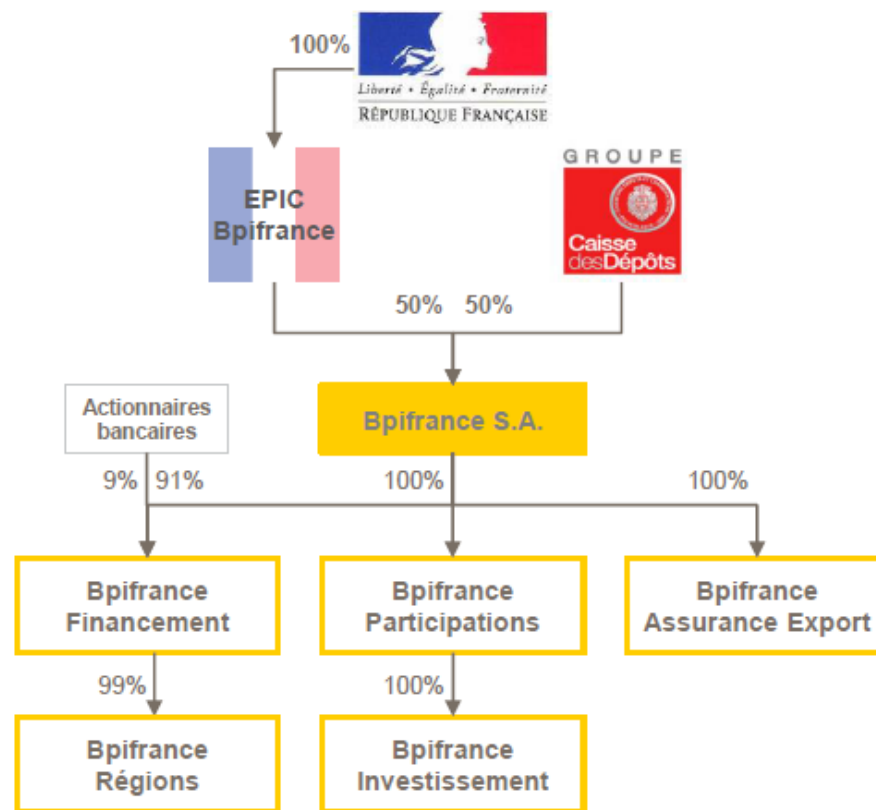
100%

Liberté • Égalité • Fraternité
RÉPUBLIQUE FRANÇAISE

EPIC Bpifrance

GROUPE
Caisse des Dépôts

50% 50%

Actionnaires bancaires

Bpifrance S.A.

9% 91%

100%

100%

Bpifrance Financement

Bpifrance Participations

Bpifrance Assurance Export

99%

100%

Bpifrance Régions

Bpifrance Investissement